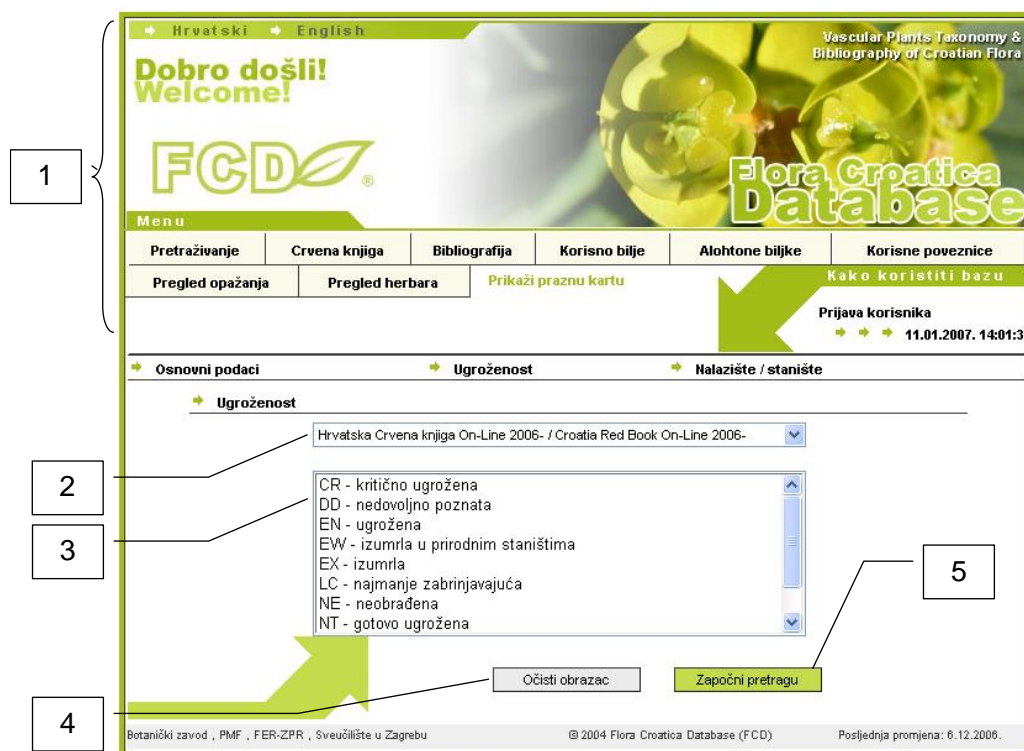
Hrvatski English

Vascular Plants Taxonomy & Bibliography of Croatian Flora

Dobro došli!
Welcome!

FCD®

Flora Croatica Database

Menu

| Pretraživanje | Crvena knjiga | Bibliografija | Korisno bilje | Alohtone biljke | Korisne poveznice |
|---|---|---|---|---|---|

| Pregled opažanja | Pregled herbara | Prikaži praznu kartu |
|---|---|---|

Kako koristiti bazu

Prijava korisnika
11.01.2007. 14:01:3

1

Osnovni podaci Ugroženost Nalazište / stanište

Ugroženost

Hrvatska Crvena knjiga On-Line 2006- / Croatia Red Book On-Line 2006-

2

3

CR - kritično ugrožena
DD - nedovoljno poznata
EN - ugrožena
EW - izumrla u prirodnim staništima
EX - izumrla
LC - najmanje zabrinjavajuća
NE - neobrađena
NT - gotovo ugrožena

5

Očisti obrazac Započni pretragu

4

Botanički zavod , PMF , FER-ZPR , Sveučilište u Zagrebu © 2004 Flora Croatica Database (FCD) Posljednja promjena: 6.12.2006.